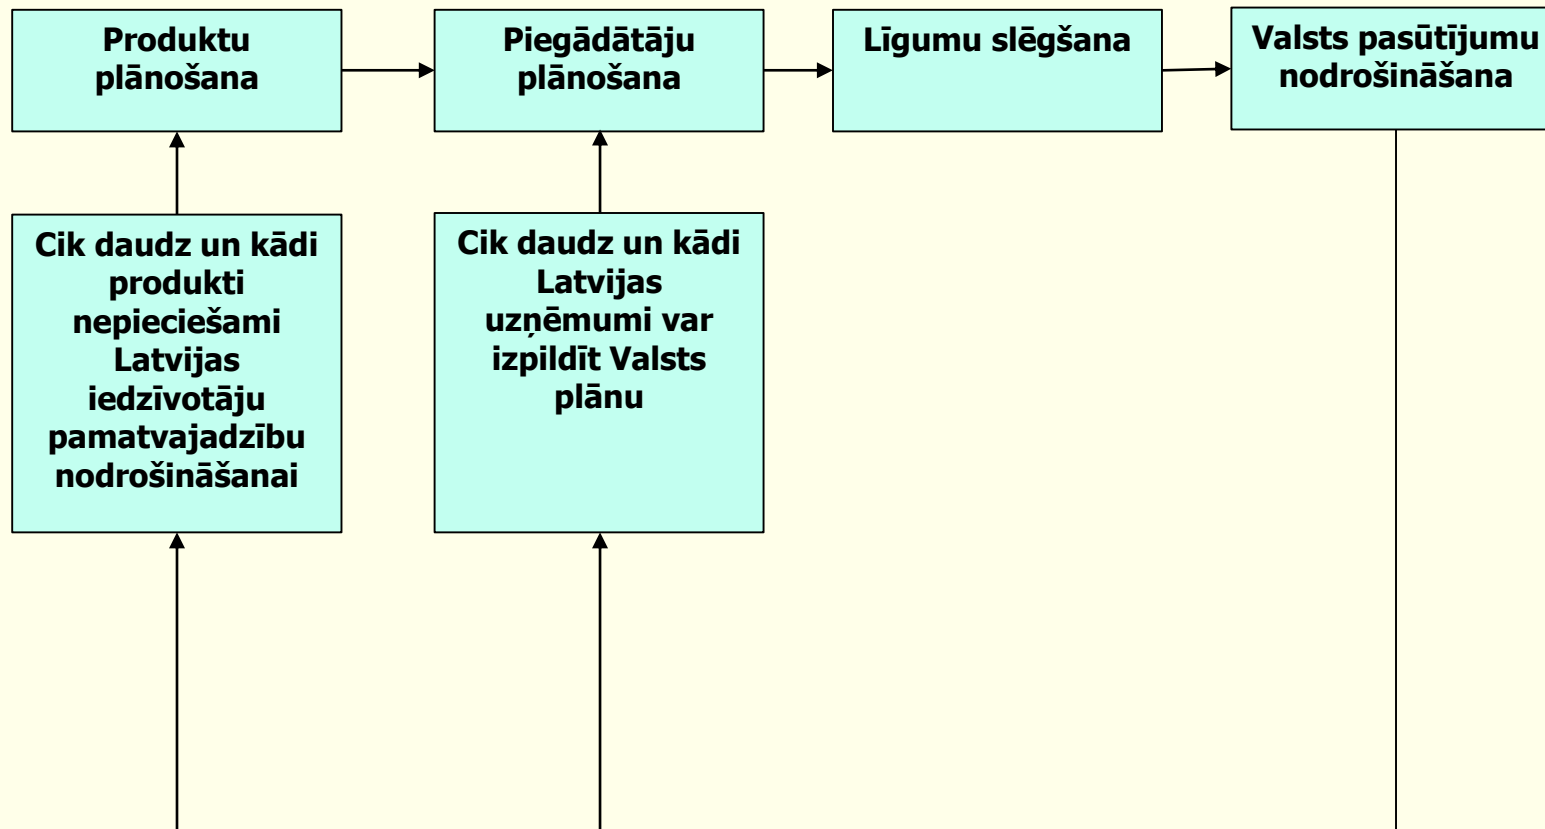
Produktu plānošana

Piegādātāju plānošana

Līgumu slēgšana

Valsts pasūtījumu nodrošināšana

Cik daudz un kādi produkti nepieciešami Latvijas iedzīvotāju pamatvajadzību nodrošināšanai

Cik daudz un kādi Latvijas uzņēmumi var izpildīt Valsts plānu